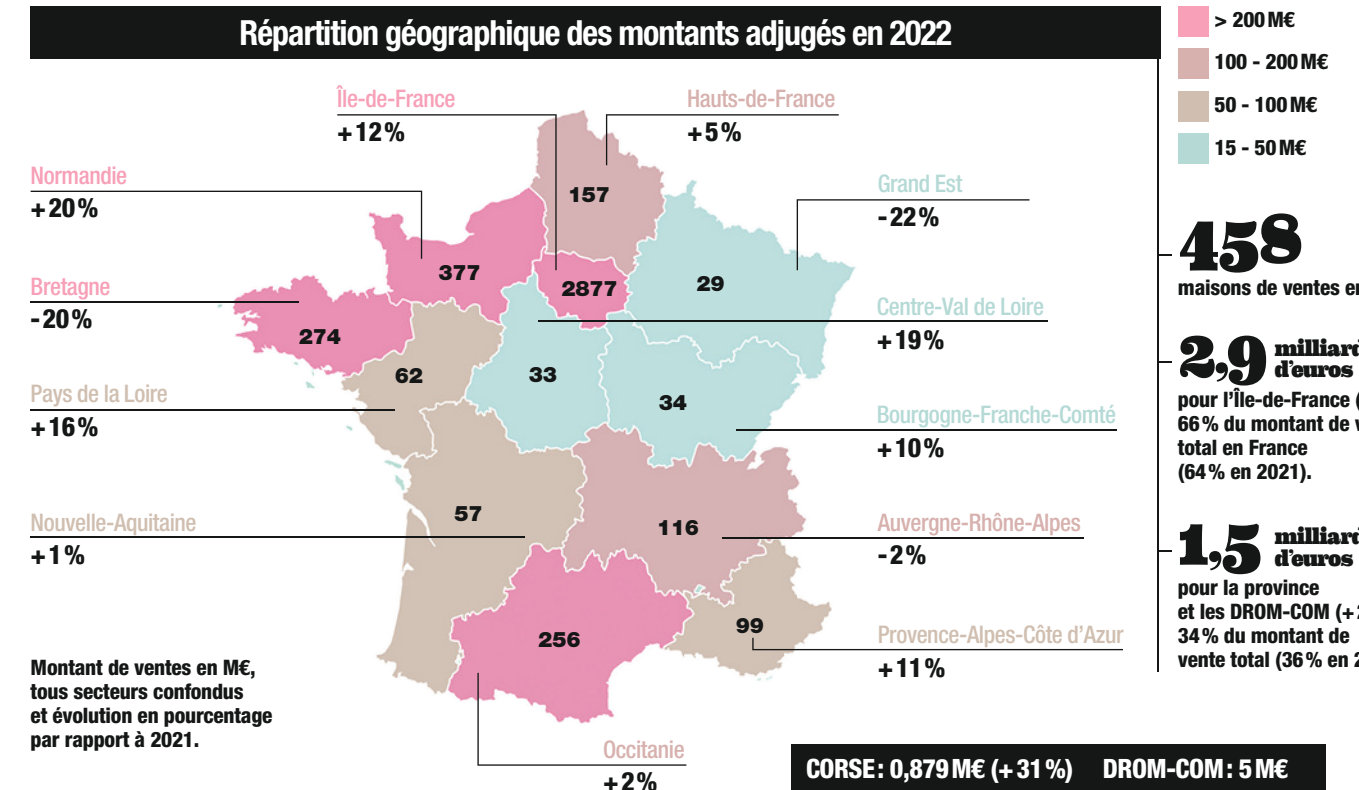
Répartition géographique des montants adjugés en 2022

Île-de-France
+12%

Hauts-de-France
+5%

Normandie
+20%

Grand Est
-22%

Bretagne
-20%

Centre-Val de Loire
+19%

Pays de la Loire
+16%

Bourgogne-Franche-Comté
+10%

Nouvelle-Aquitaine
+1%

Auvergne-Rhône-Alpes
-2%

Provence-Alpes-Côte d'Azur
+11%

Occitanie
+2%

157
377
2877
29
274
62
33
34
57
116
99
256

Montant de ventes en M€, tous secteurs confondus et évolution en pourcentage par rapport à 2021.

> 200 M€
100 - 200 M€
50 - 100 M€
15 - 50 M€

458
maisons de ventes en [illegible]

2,9 milliard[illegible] d'euros
pour l'Île-de-France ([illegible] 66% du montant de v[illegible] total en France (64% en 2021).

1,5 milliard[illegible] d'euros
pour la province et les DROM-COM (+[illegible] 34% du montant de vente total (36% en 2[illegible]

CORSE : 0,879 M€ (+31 %) DROM-COM : 5 M€